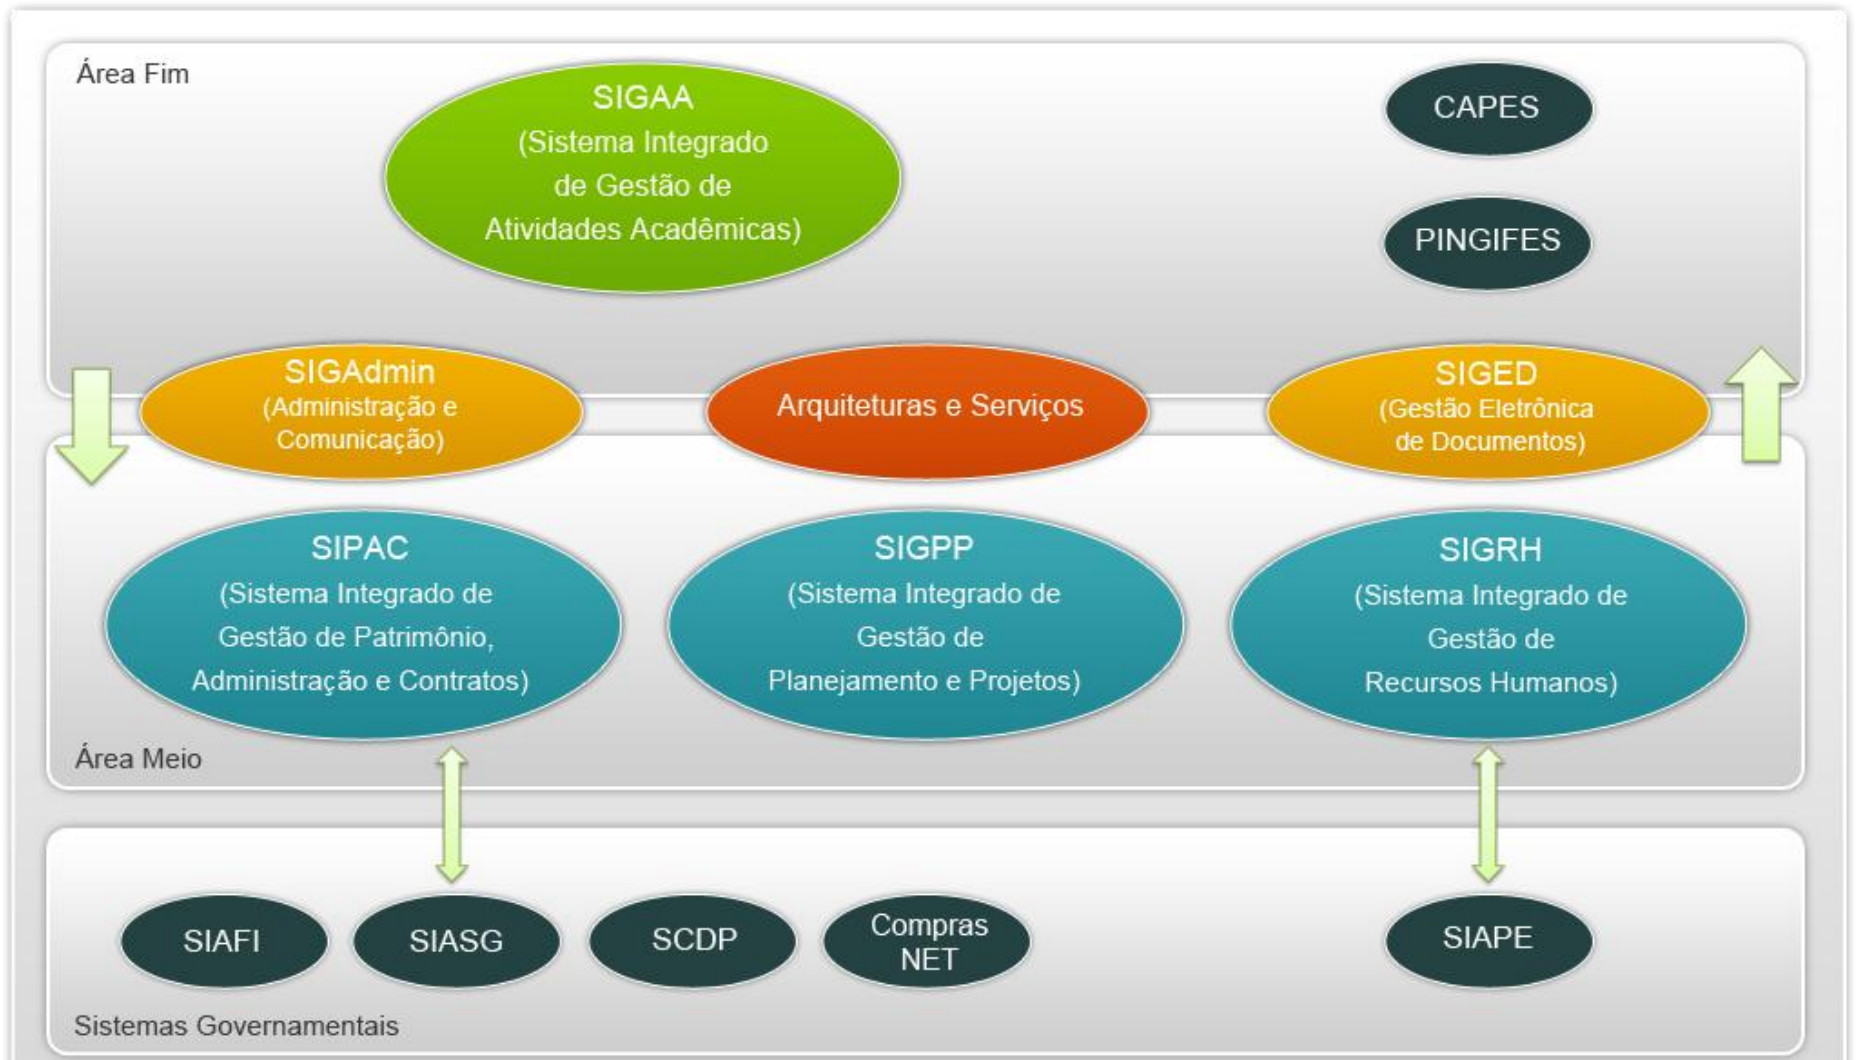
Área Fim

SIGAA
(Sistema Integrado de Gestão de Atividades Acadêmicas)

CAPES

PINGIFES

SIGAdmin
(Administração e Comunicação)

Arquiteturas e Serviços

SIGED
(Gestão Eletrônica de Documentos)

SIPAC
(Sistema Integrado de Gestão de Patrimônio, Administração e Contratos)

SIGPP
(Sistema Integrado de Gestão de Planejamento e Projetos)

SIGRH
(Sistema Integrado de Gestão de Recursos Humanos)

Área Meio

SIAFI

SIASG

SCDP

Compras NET

SIAPE

Sistemas Governamentais